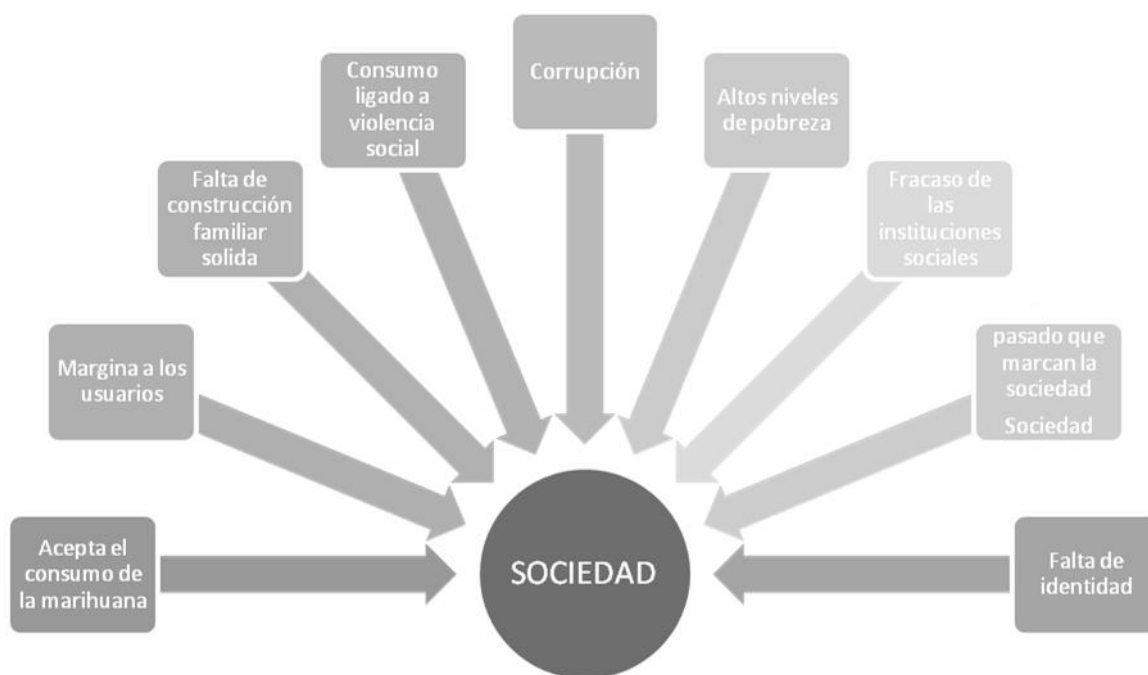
Acepta el consumo de la marihuana

Margina a los usuarios

Falta de construcción familiar solida

Consumo ligado a violencia social

Corrupción

Altos niveles de pobreza

Fracaso de las instituciones sociales

pasado que marcan la sociedad

Sociedad

Falta de identidad

SOCIEDAD